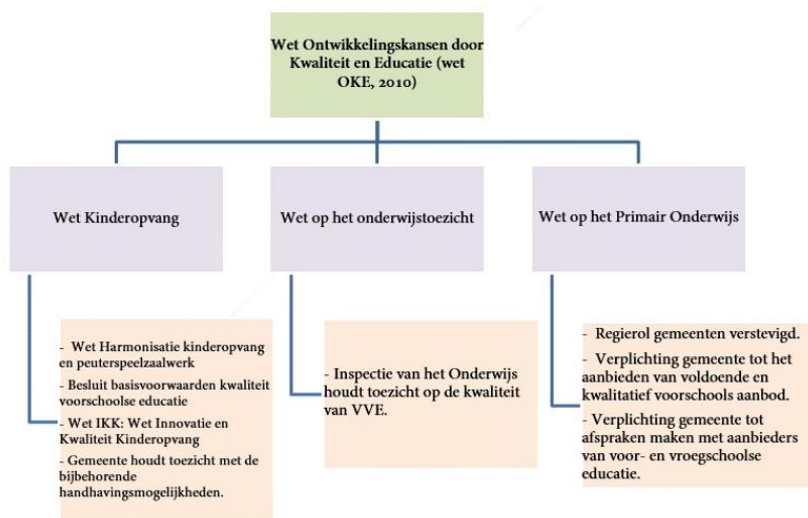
Wet Ontwikkelingskansen door Kwaliteit en Educatie (wet OKE, 2010)

Wet Kinderopvang

Wet op het onderwijstoezicht

Wet op het Primair Onderwijs

- Wet Harmonisatie kinderopvang en peuterspeelzaalwerk
- Besluit basisvoorwaarden kwaliteit voorschoolse educatie
- Wet IKK: Wet Innovatie en Kwaliteit Kinderopvang
- Gemeente houdt toezicht met de bijbehorende handhavingsmogelijkheden.

- Inspectie van het Onderwijs houdt toezicht op de kwaliteit van VVE.

- Regierol gemeenten verstevigd.
- Verplichting gemeente tot het aanbieden van voldoende en kwalitatief voorschools aanbod.
- Verplichting gemeente tot afspraken maken met aanbieders van voor- en vroegschoolse educatie.